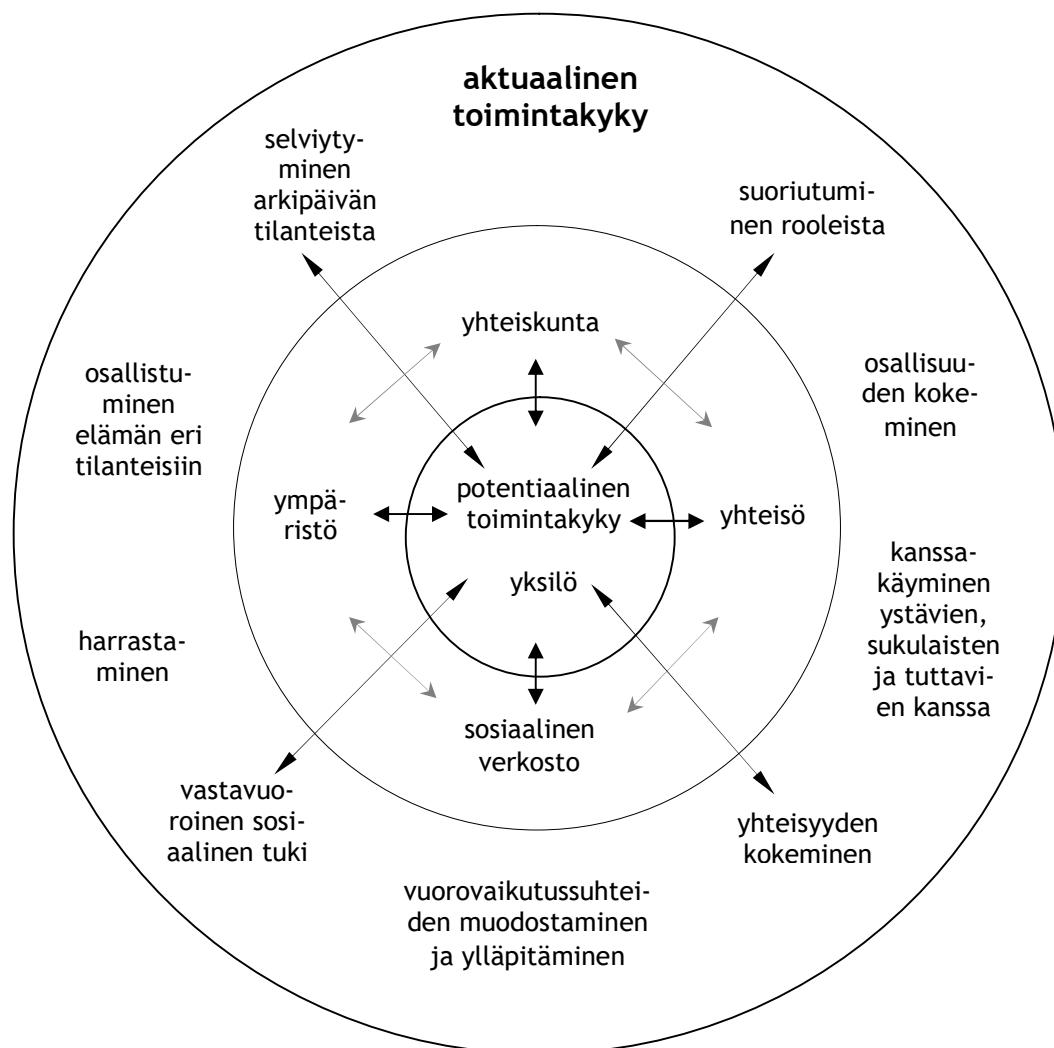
aktuaalinen toimintakyky

selviytyminen arkipäivän tilanteista

suoriutuminen rooleista

yhteiskunta

osallistuminen elämän eri tilanteisiin

osallisuuden kokeminen

ympäristö

potentiaalinen toimintakyky

yhteisö

yksilö

kanssakäyminen ystävien, sukulaisten ja tuttavien kanssa

harrastaminen

sosiaalinen verkosto

vastavuoroinen sosiaalinen tuki

yhteisyyden kokeminen

vuorovaikutussuhteiden muodostaminen ja ylläpitäminen